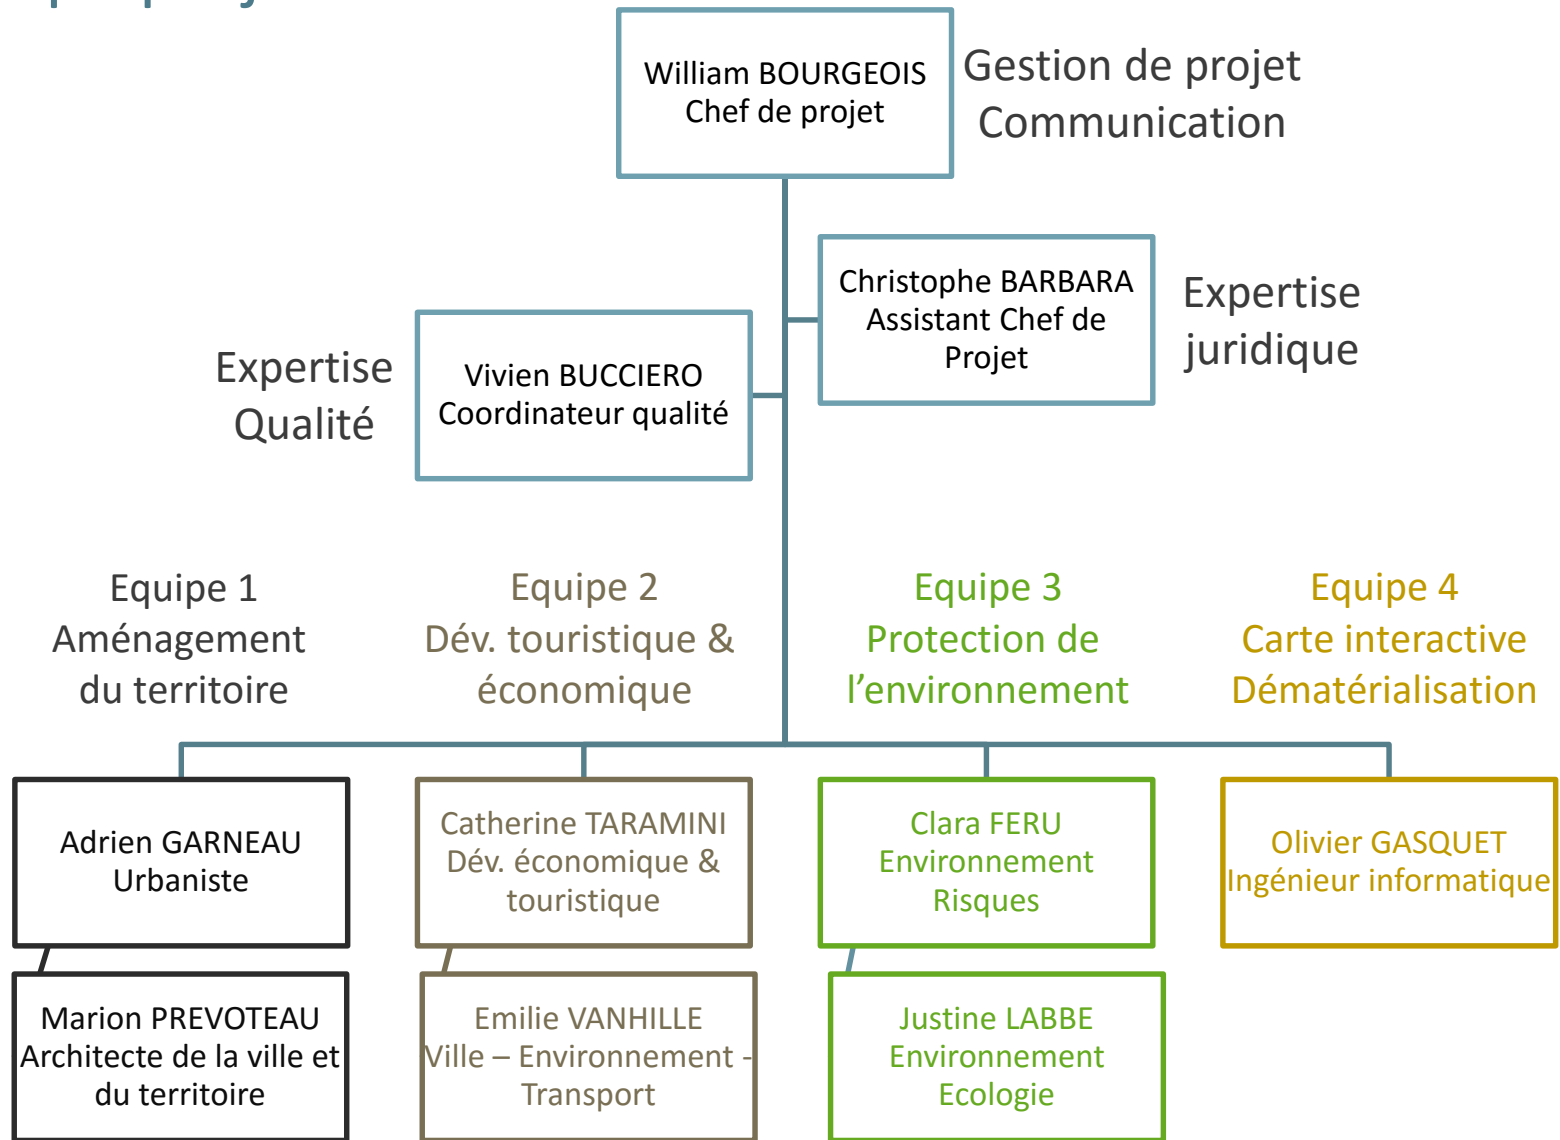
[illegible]

William BOURGEOIS
Chef de projet

Gestion de projet
Communication

Christophe BARBARA
Assistant Chef de Projet

Expertise juridique

Expertise Qualité

Vivien BUCCIERO
Coordinateur qualité

Equipe 1
Aménagement du territoire

Equipe 2
Dév. touristique & économique

Equipe 3
Protection de l'environnement

Equipe 4
Carte interactive
Dématérialisation

Adrien GARNEAU
Urbaniste

Catherine TARAMINI
Dév. économique & touristique

Clara FERU
Environnement
Risques

Olivier GASQUET
Ingénieur informatique

Marion PREVOTEAU
Architecte de la ville et du territoire

Emilie VANHILLE
Ville – Environnement - Transport

Justine LABBE
Environnement
Ecologie